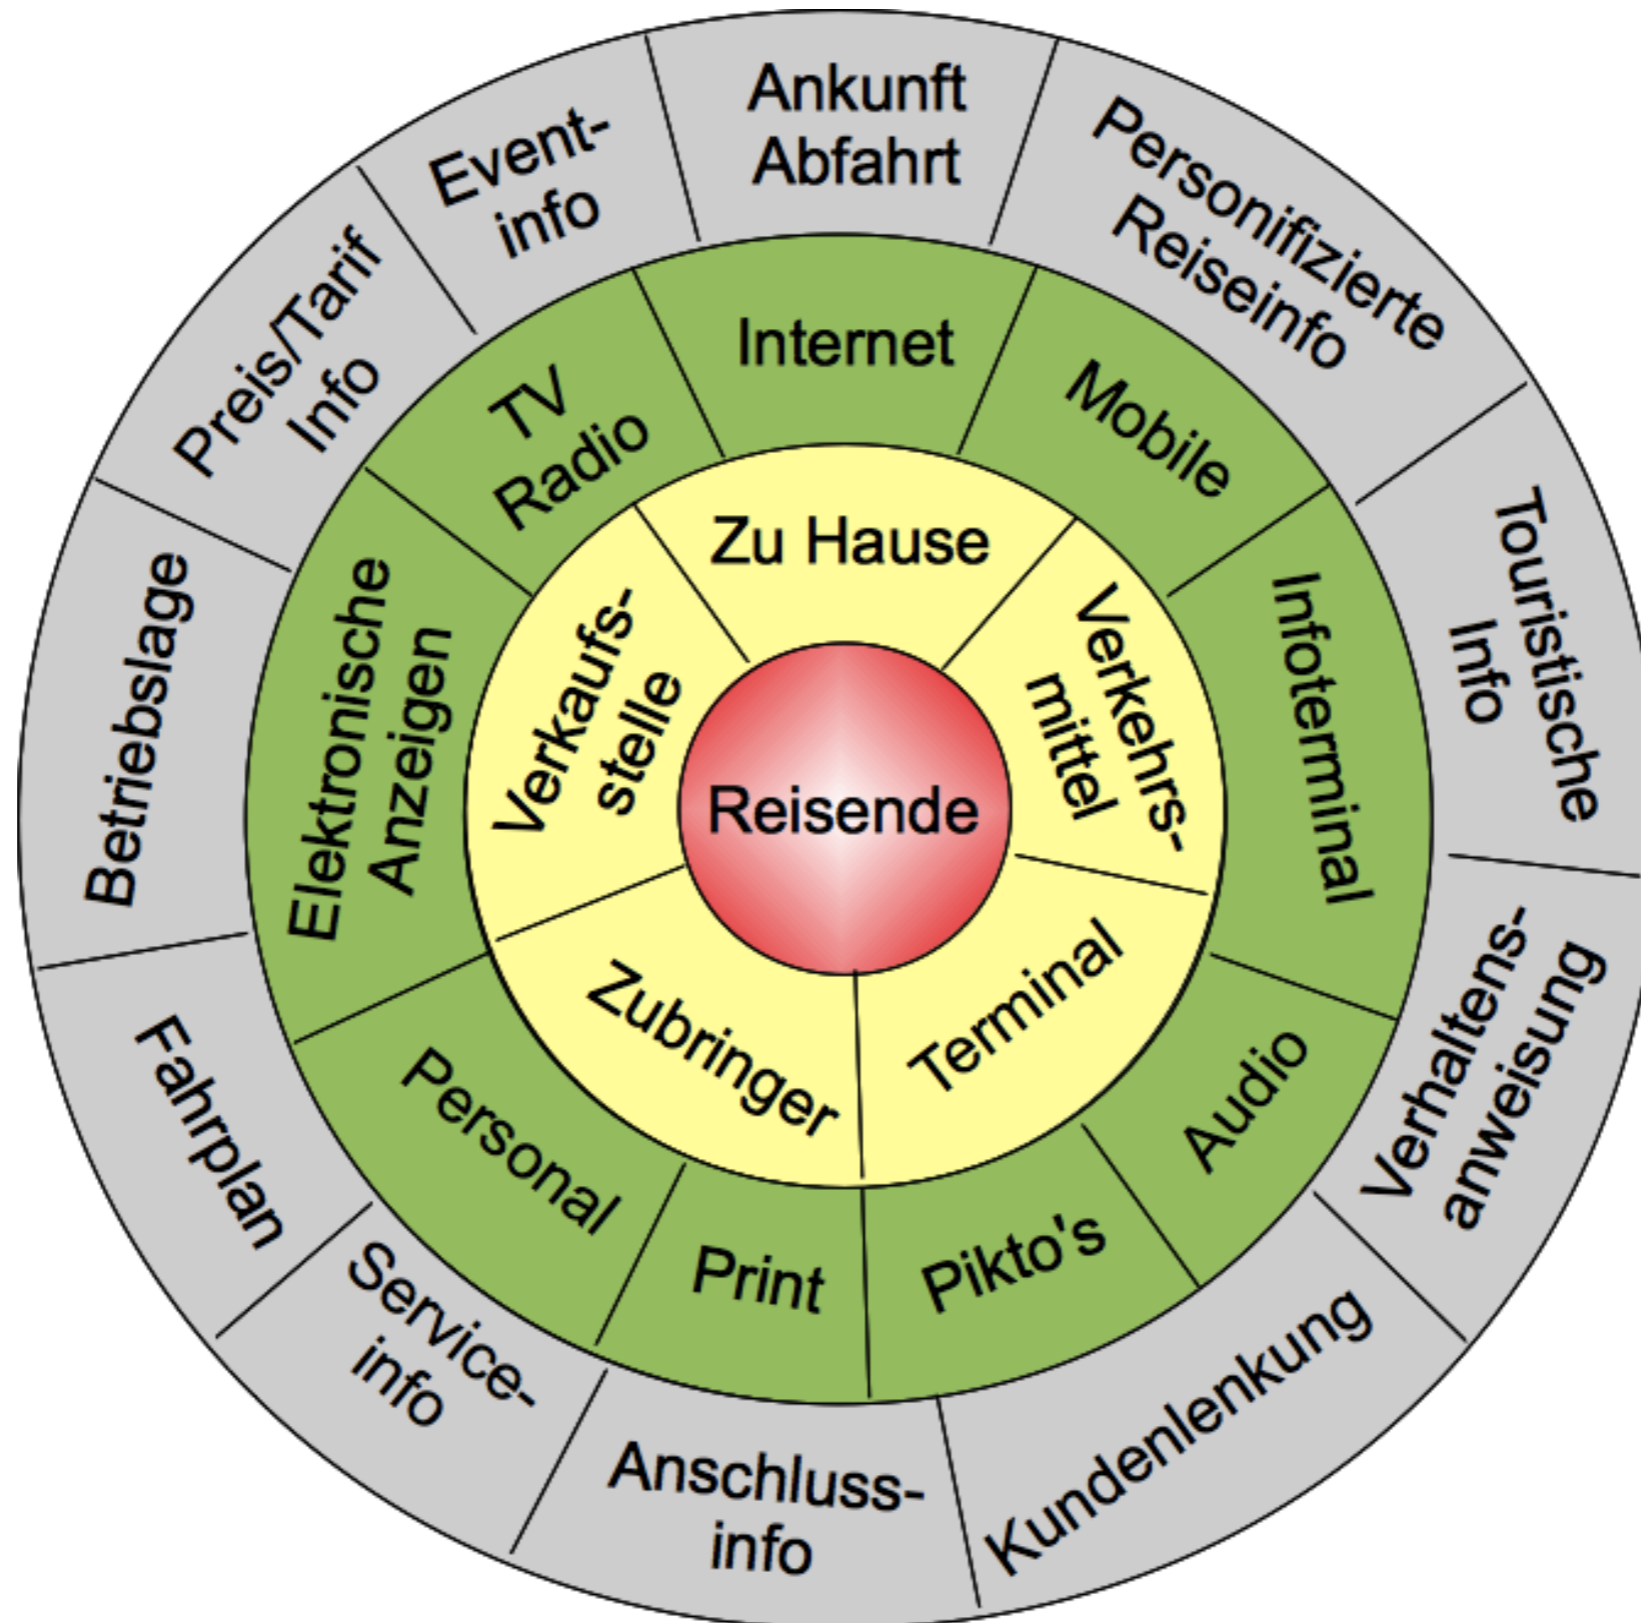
Reisende

Zu Hause
Verkehrsmittel
Terminal
Zubringer
Verkaufsstelle

Internet
Mobile
Infoterminal
Audio
Pikto's
Print
Personal
Elektronische Anzeigen
TV Radio

Ankunft Abfahrt
Personifizierte Reiseinfo
Touristische Info
Verhaltensanweisung
Kundenlenkung
Anschlussinfo
Serviceinfo
Fahrplan
Betriebslage
Preis/Tarif Info
Eventinfo